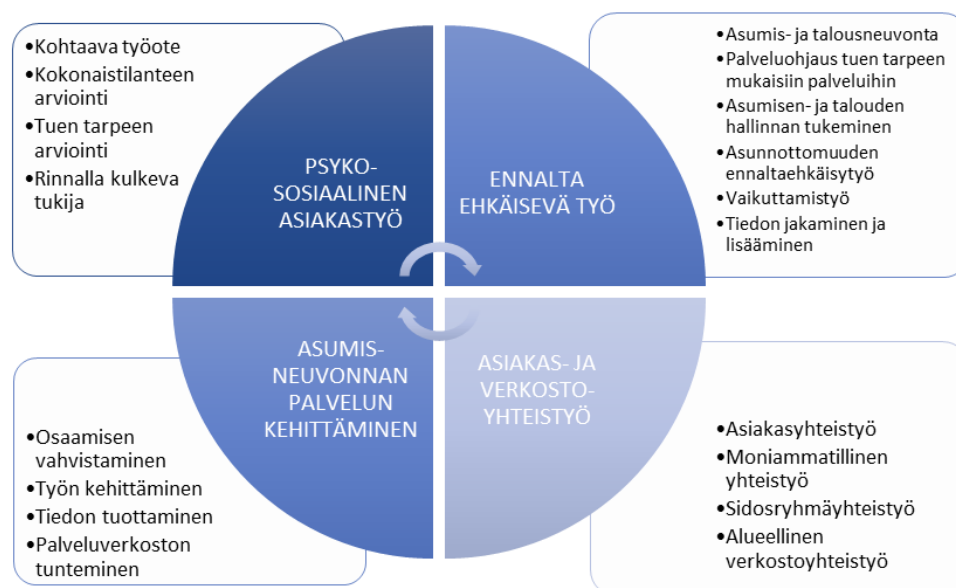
•Kohtaava työote
•Kokonaistilanteen arviointi
•Tuen tarpeen arviointi
•Rinnalla kulkeva tukija

PSYKO-SOSIAALINEN ASIAKASTYÖ

ENNALTA EHKÄISEVÄ TYÖ

•Asumis- ja talousneuvonta
•Palveluohjaus tuen tarpeen mukaisiin palveluihin
•Asumisen- ja talouden hallinnan tukeminen
•Asunnottomuuden ennaltaehkäisytyö
•Vaikuttamistyö
•Tiedon jakaminen ja lisääminen

ASUMIS-NEUVONNAN PALVELUN KEHITTÄMINEN

ASIAKAS- JA VERKOSTO-YHTEISTYÖ

•Osaamisen vahvistaminen
•Työn kehittäminen
•Tiedon tuottaminen
•Palveluverkoston tunteminen

•Asiakasyhteistyö
•Moniammatillinen yhteistyö
•Sidosryhmäyhteistyö
•Alueellinen verkostoyhteistyö